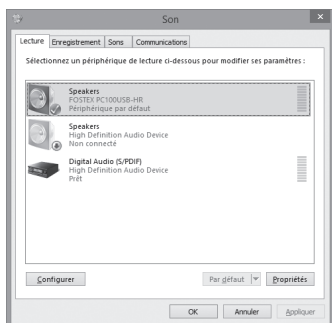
Son

Lecture | Enregistrement | Sons | Communications

Sélectionnez un périphérique de lecture ci-dessous pour modifier ses paramètres :

Speakers
FOSTEX PC100USB-HR
Périphérique par défaut

Speakers
High Definition Audio Device
Non connecté

Digital Audio (S/PDIF)
High Definition Audio Device
Prêt

Configurer

Par défaut

Propriétés

OK

Annuler

Appliquer